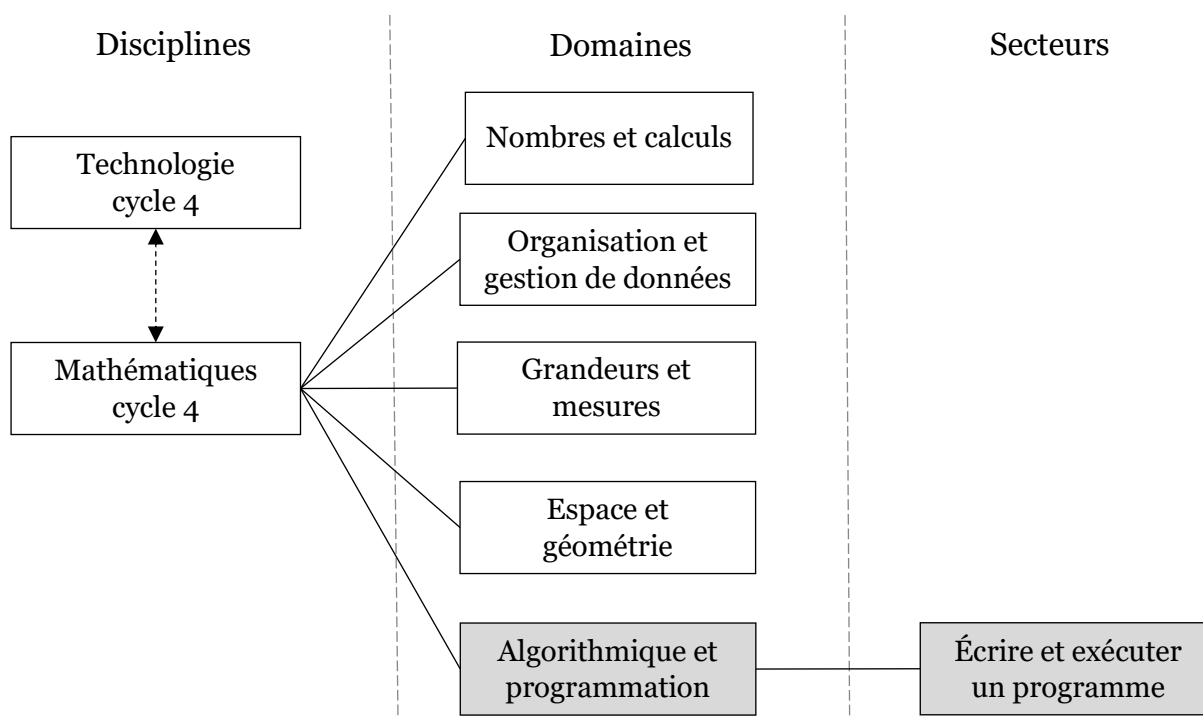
Disciplines

Domaines

Secteurs

Technologie cycle 4

Mathématiques cycle 4

Nombres et calculs

Organisation et gestion de données

Grandeurs et mesures

Espace et géométrie

Algorithmique et programmation

Écrire et exécuter un programme